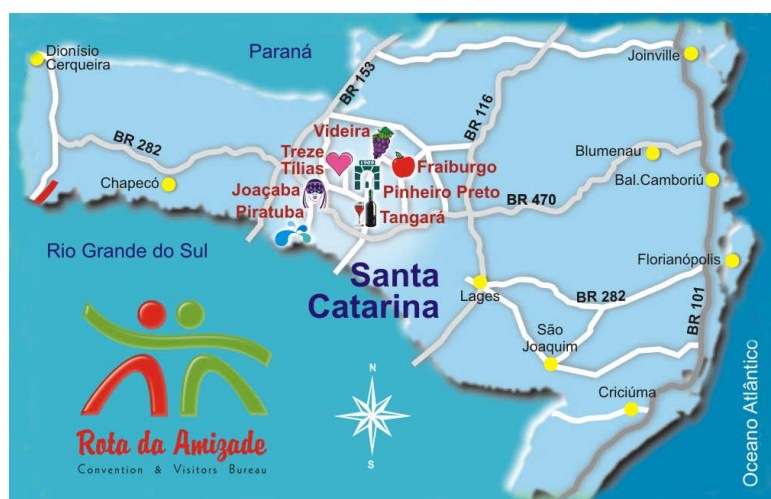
Dionísio Cerqueira

Paraná

BR 153

Joinville

BR 282

Videira

BR 116

Treze Tílias

Fraiburgo

Blumenau

Chapecó

Joaçaba

Pinheiro Preto

Bal.Camboriú

BR 470

Piratuba

Tangará

Rio Grande do Sul

Florianópolis

Santa Catarina

Lages

BR 282

BR 101

São Joaquim

N

Criciúma

Oceano Atlântico

S

Rota da Amizade

Convention & Visitors Bureau